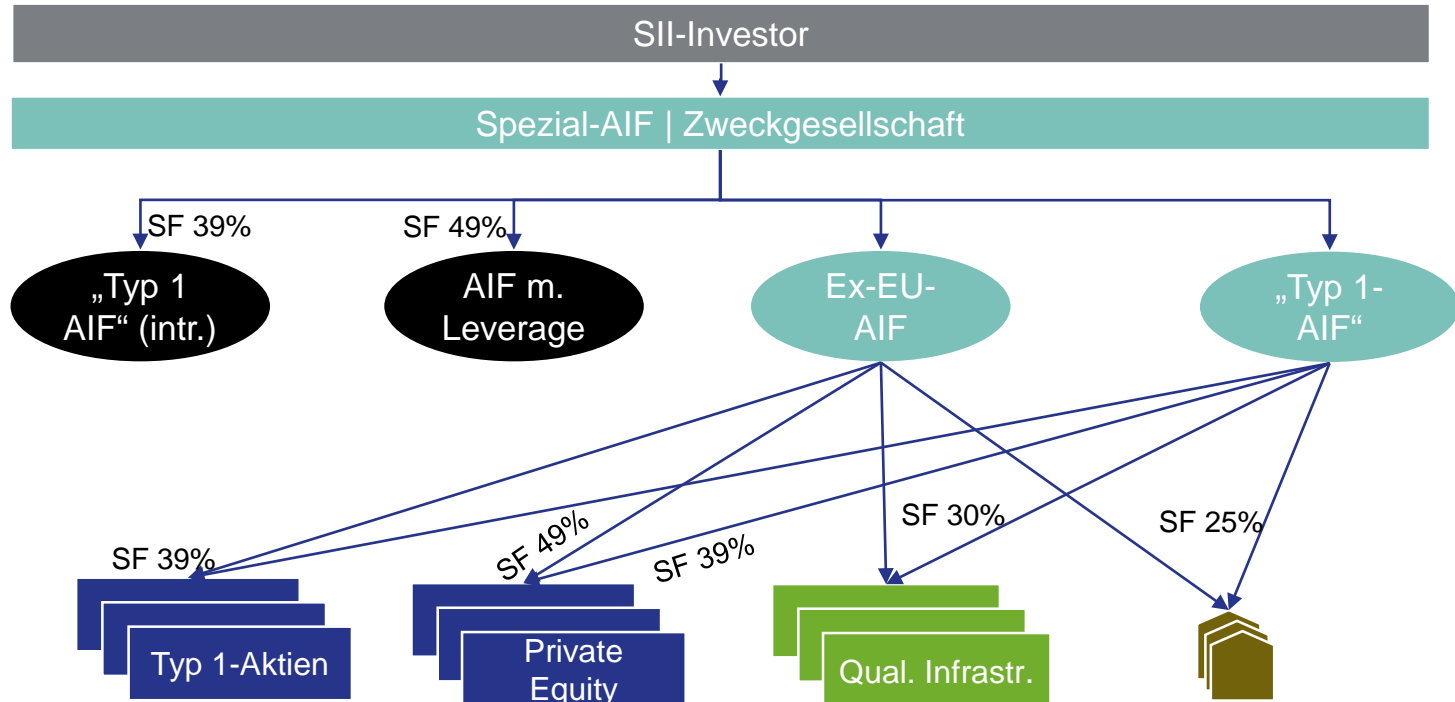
SII-Investor

Spezial-AIF | Zweckgesellschaft

SF 39%

SF 49%

„Typ 1 AIF“ (intr.)

AIF m. Leverage

Ex-EU-AIF

„Typ 1-AIF“

SF 39%

SF 49%

SF 39%

SF 30%

SF 25%

Typ 1-Aktien

Private Equity

Qual. Infrastr.